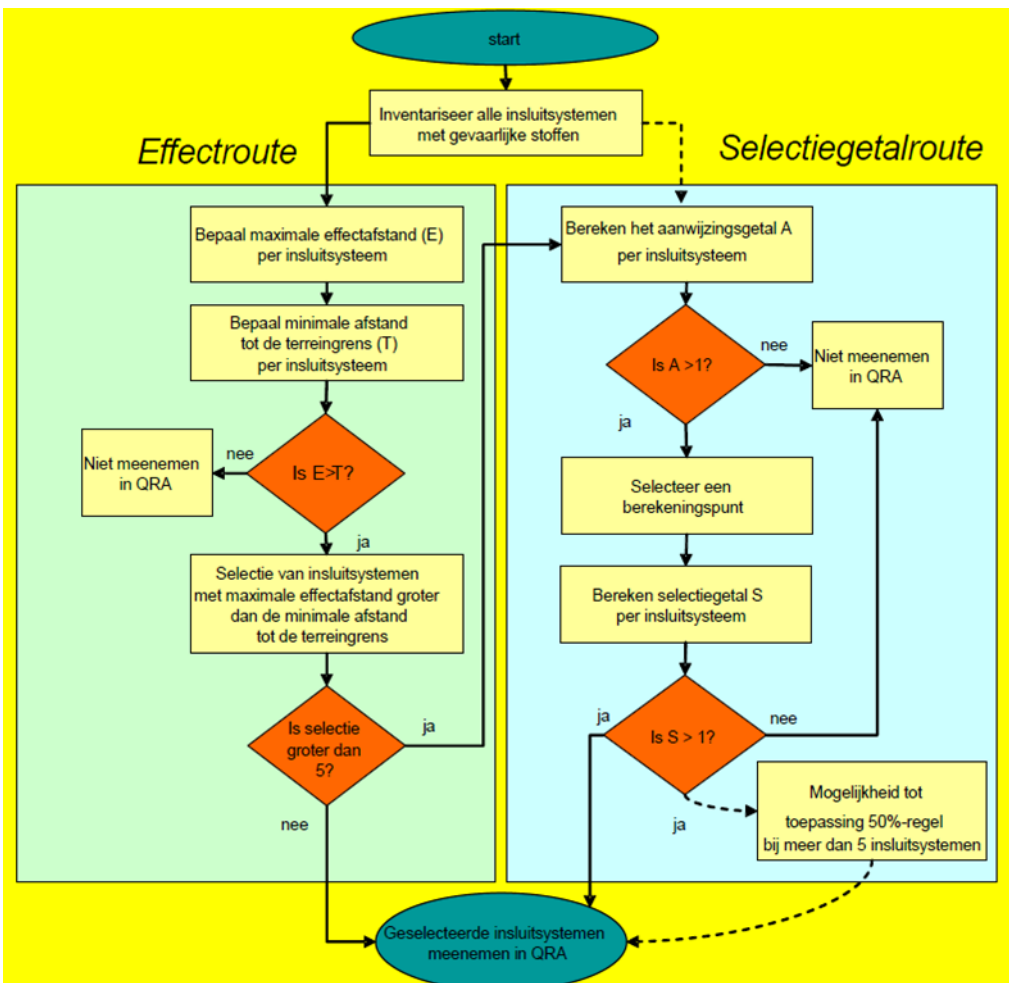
start

Inventariseer alle insluitsystemen met gevaarlijke stoffen

Effectroute

Selectiegetalroute

Bepaal maximale effectafstand (E) per insluitsysteem

Bepaal minimale afstand tot de terreingrens (T) per insluitsysteem

Is E>T?

nee

Niet meenemen in QRA

ja

Selectie van insluitsystemen met maximale effectafstand groter dan de minimale afstand tot de terreingrens

Is selectie groter dan 5?

ja

nee

Bereken het aanwijzingsgetal A per insluitsysteem

Is A >1?

nee

Niet meenemen in QRA

ja

Selecteer een berekeningspunt

Bereken selectiegetal S per insluitsysteem

ja

Is S > 1?

nee

ja

Mogelijkheid tot toepassing 50%-regel bij meer dan 5 insluitsystemen

Geselecteerde insluitsystemen meenemen in QRA